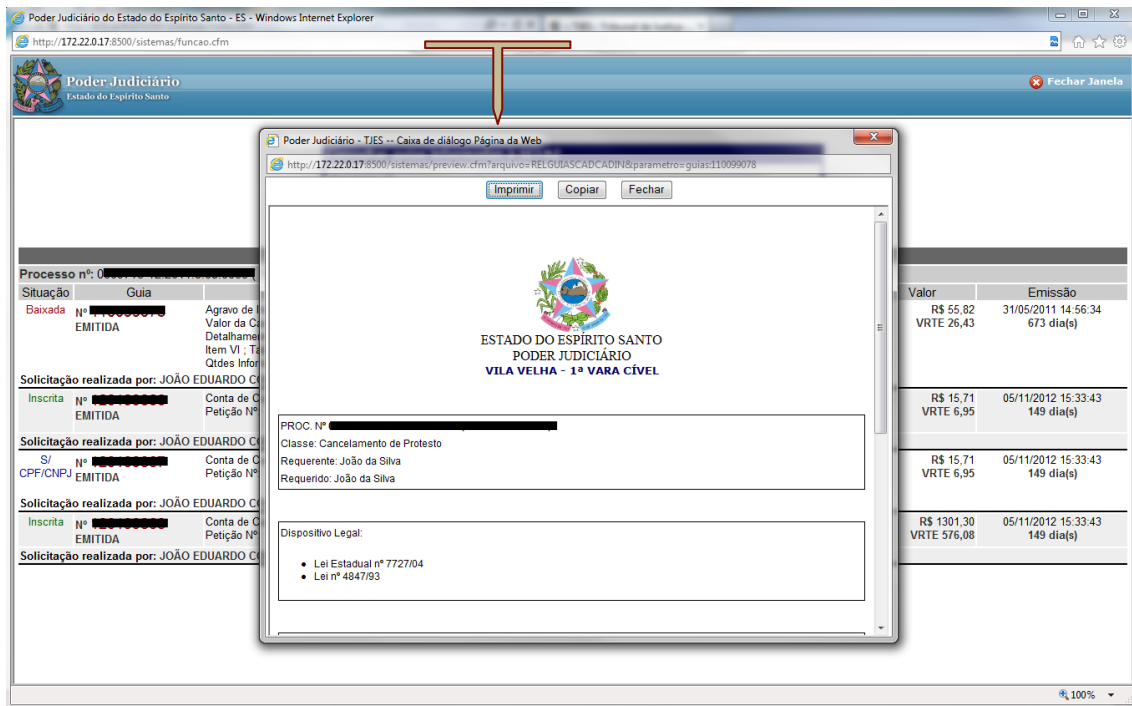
Poder Judiciário do Estado do Espírito Santo - ES - Windows Internet Explorer

http://172.22.0.17:8500/sistemas/funcao.cfm

Poder Judiciário
Estado do Espírito Santo

Fechar Janela

Processo nº: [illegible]

| Situação | Guia | | Valor | Emissão |
|---|---|---|---|---|
| Baixada | Nº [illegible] EMITIDA | Agravo de I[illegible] Valor da Ca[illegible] Detalhame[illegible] Item VI ; Ta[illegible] Qtdes Infor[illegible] | R$ 55,82 VRTE 26,43 | 31/05/2011 14:56:34 673 dia(s) |

Solicitação realizada por: JOÃO EDUARDO C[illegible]

| Inscrita | Nº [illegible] EMITIDA | Conta de C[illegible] Petição Nº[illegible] | R$ 15,71 VRTE 6,95 | 05/11/2012 15:33:43 149 dia(s) |
|---|---|---|---|---|

Solicitação realizada por: JOÃO EDUARDO C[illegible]

| S/ CPF/CNPJ | Nº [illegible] EMITIDA | Conta de C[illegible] Petição Nº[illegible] | R$ 15,71 VRTE 6,95 | 05/11/2012 15:33:43 149 dia(s) |
|---|---|---|---|---|

Solicitação realizada por: JOÃO EDUARDO C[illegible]

| Inscrita | Nº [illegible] EMITIDA | Conta de C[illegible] Petição Nº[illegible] | R$ 1301,30 VRTE 576,08 | 05/11/2012 15:33:43 149 dia(s) |
|---|---|---|---|---|

Solicitação realizada por: JOÃO EDUARDO C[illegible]

Poder Judiciário - TJES -- Caixa de diálogo Página da Web

http://172.22.0.17:8500/sistemas/preview.cfm?arquivo=RELGUIASCADCADIN&parametro=guias:110099078

Imprimir Copiar Fechar

ESTADO DO ESPÍRITO SANTO
PODER JUDICIÁRIO
VILA VELHA - 1ª VARA CÍVEL

PROC. Nº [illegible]
Classe: Cancelamento de Protesto
Requerente: João da Silva
Requerido: João da Silva

Dispositivo Legal:

• Lei Estadual nº 7727/04
• Lei nº 4847/93

100%